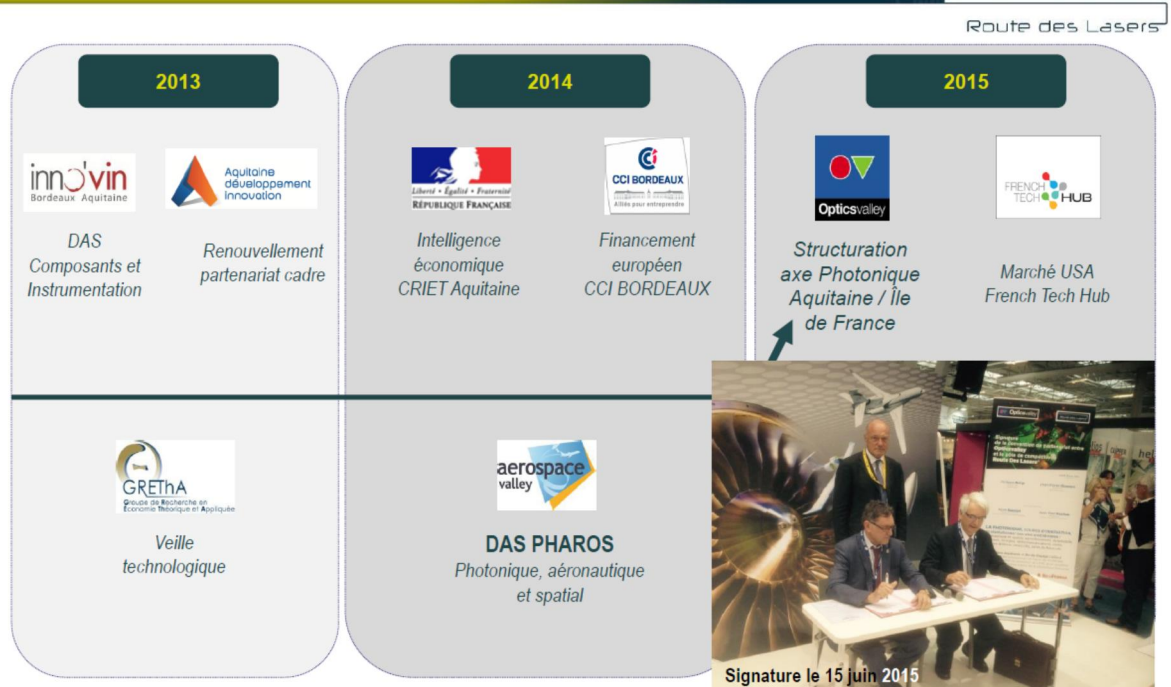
Route des Lasers

2013

inno'vin
Bordeaux Aquitaine

Aquitaine développement innovation

DAS
Composants et Instrumentation

Renouvellement partenariat cadre

2014

Liberté • Égalité • Fraternité
RÉPUBLIQUE FRANÇAISE

CCI BORDEAUX
Alliés pour entreprendre

Intelligence économique CRIET Aquitaine

Financement européen CCI BORDEAUX

2015

Opticsvalley

FRENCH TECH HUB

Structuration axe Photonique Aquitaine / Île de France

Marché USA French Tech Hub

GREThA
Groupe de Recherche en Economie Théorique et Appliquée

Veille technologique

aerospace valley

DAS PHAROS
Photonique, aéronautique et spatial

Signature le 15 juin 2015